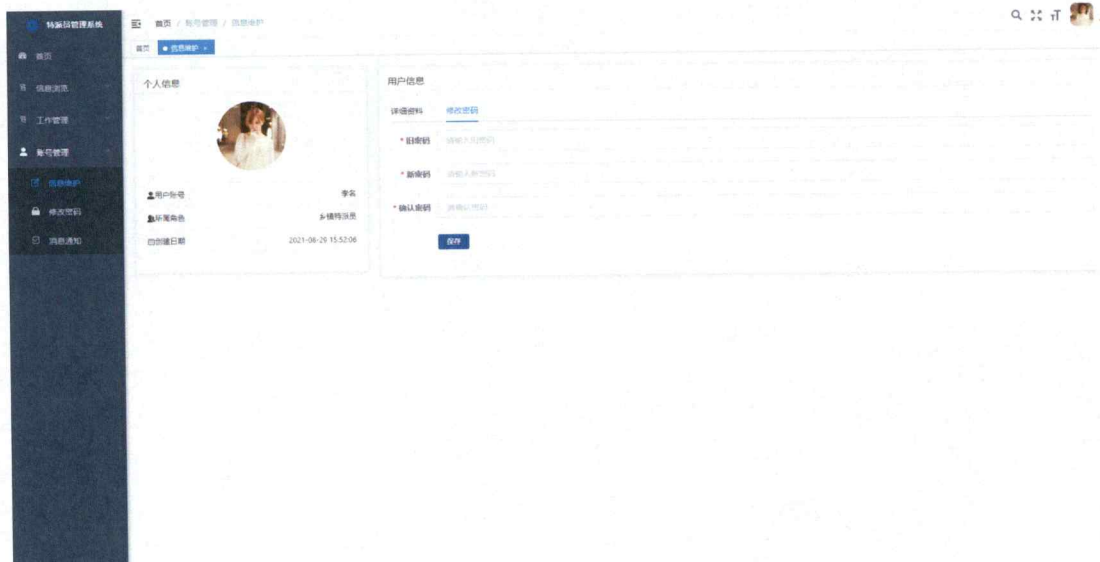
特派员管理系统

首页

信息浏览

工作管理

账号管理

信息维护

修改密码

消息通知

首页 / 账号管理 / 信息维护

首页 ● 信息维护 ×

个人信息

用户账号 李名

所属角色 乡镇特派员

创建日期 2021-06-29 15:52:06

用户信息

详细资料 修改密码

* 旧密码 请输入旧密码

* 新密码 请输入新密码

* 确认密码 请确认密码

保存